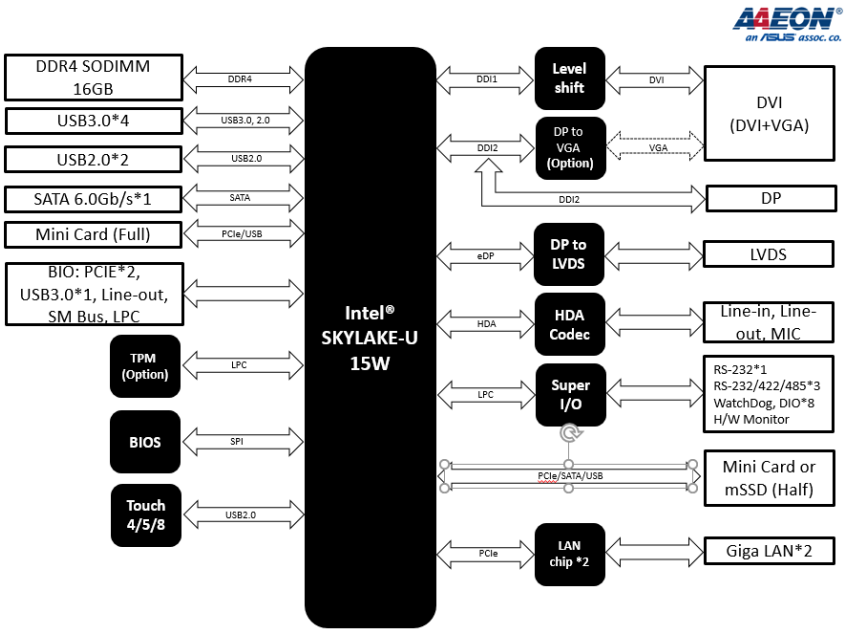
AAEON®
an ASUS assoc. co.

DDR4 SODIMM 16GB
DDR4
USB3.0*4
USB3.0, 2.0
USB2.0*2
USB2.0
SATA 6.0Gb/s*1
SATA
Mini Card (Full)
PCIe/USB
BIO: PCIE*2, USB3.0*1, Line-out, SM Bus, LPC
TPM (Option)
LPC
BIOS
SPI
Touch 4/5/8
USB2.0

Intel® SKYLAKE-U 15W

DDI1
Level shift
DVI
DVI (DVI+VGA)
DDI2
DP to VGA (Option)
VGA
DDI2
DP
eDP
DP to LVDS
LVDS
HDA
HDA Codec
Line-in, Line-out, MIC
LPC
Super I/O
RS-232*1
RS-232/422/485*3
WatchDog, DIO*8
H/W Monitor
PCIe/SATA/USB
Mini Card or mSSD (Half)
PCIe
LAN chip *2
Giga LAN*2